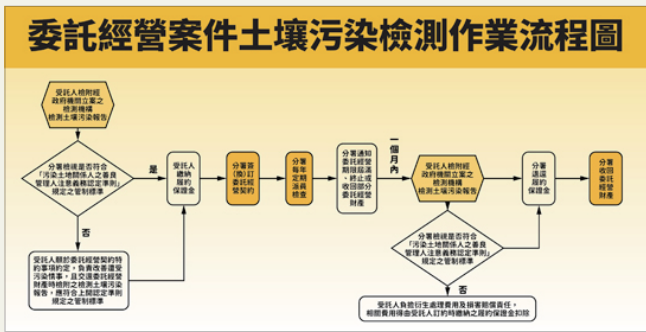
委託經營案件土壤污染檢測作業流程圖

受託人檢附經政府機關立案之檢測機構檢測土壤污染報告

分署檢視是否符合「污染土地關係人之善良管理人注意義務認定準則」規定之管制標準

是

否

受託人續約履約保證金

分署簽(換)訂委託經營契約

分署每年定期派員檢查

分署通知委託經營期限屆滿、終止或收回部分委託經營財產

一個月內

受託人檢附經政府機關立案之檢測機構檢測土壤污染報告

分署檢視是否符合「污染土地關係人之善良管理人注意義務認定準則」規定之管制標準

否

分署退還履約保證金

分署收回委託經營財產

受託人願於委託經營契約約定事項約定，負責改善環境污染情事，且交還委託經營財產時檢附之檢測土壤污染報告，應符合上揭認定準則規定之管制標準

受託人負擔衍生處理費用及損害賠償責任，相關費用得由受託人訂約時繳納之履約保證金扣除